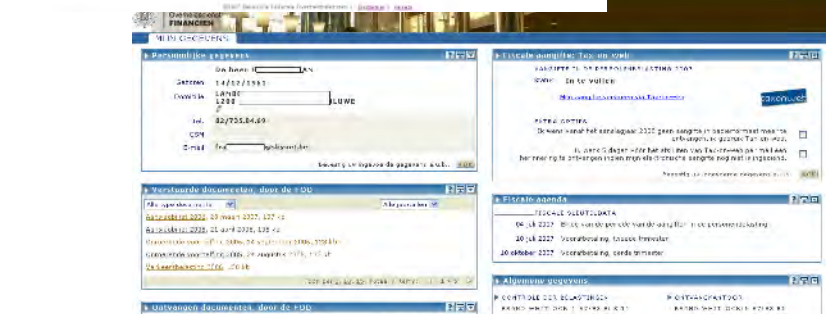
FINANCIEN

MIJN GEGEVENS

Persoonlijke gegevens

De heer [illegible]

Geboren 14/07/1961

Domicilie LANGE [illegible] LUWE

Tel. 02/735.84.69

GSM

E-mail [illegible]

Verstuurde documenten, door de FOD

Aanslagbiljet 2006, 21 april 2006, 135 kb

Kennisgeving 2006, 120 kb

Ontvangen documenten, door de FOD

Fiscale aangifte: Tax on web

AANGIFTE IN DE PERSONENBELASTING 2007

Status: In te vullen

EXTRA OPTIES

Fiscale agenda

FISCALE SLEUTELDATA

20 juli 2007 Voorafbetaling, tweede trimester

20 oktober 2007 Voorafbetaling, derde trimester

Algemene gegevens

CONTROLE DER BELASTINGEN

ONTVANGKANTOREN